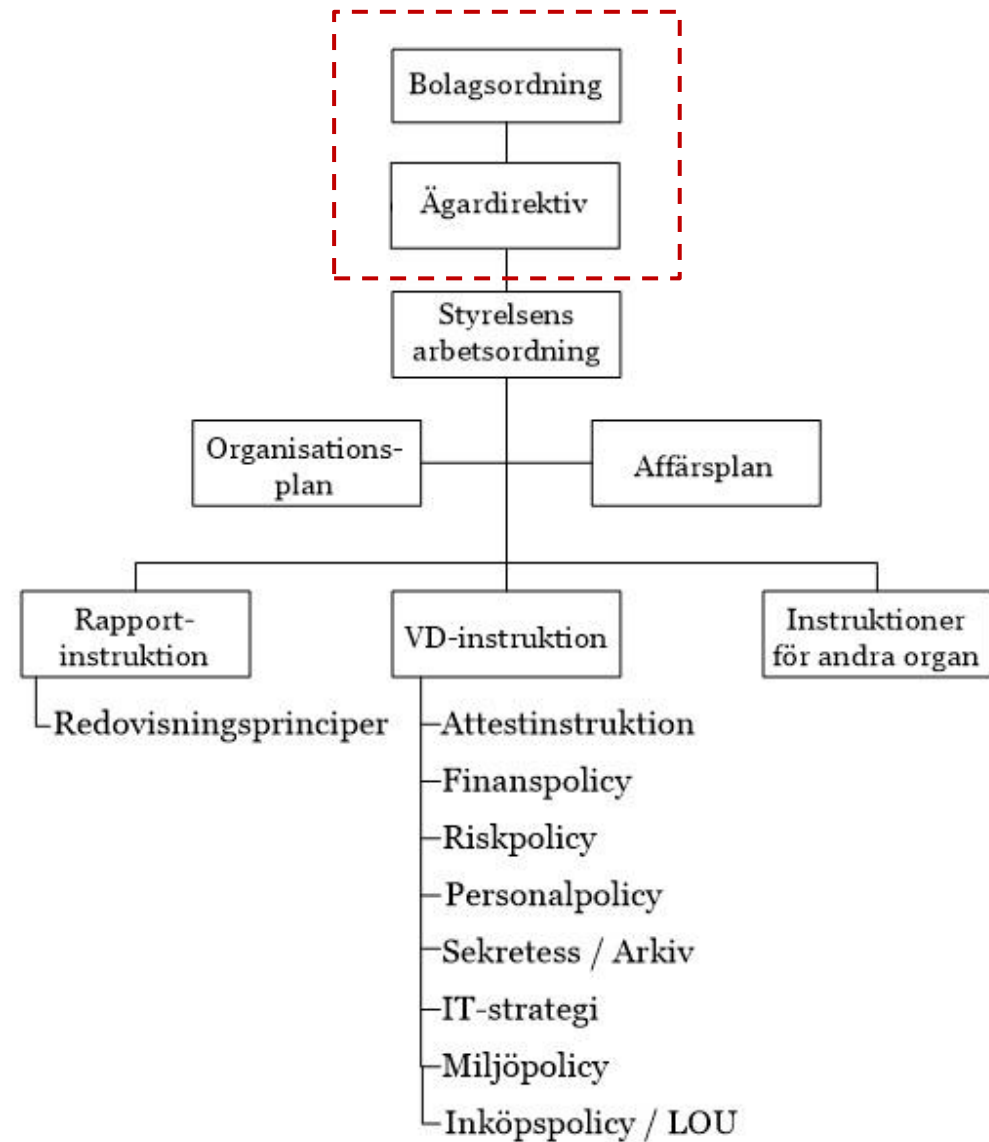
Bolagsordning

Ägardirektiv

Styrelsens arbetsordning

Organisations-plan

Affärsplan

Rapport-instruktion

VD-instruktion

Instruktioner för andra organ

Redovisningsprinciper

Attestinstruktion
Finanspolicy
Riskpolicy
Personalpolicy
Sekretess / Arkiv
IT-strategi
Miljöpolicy
Inköpspolicy / LOU